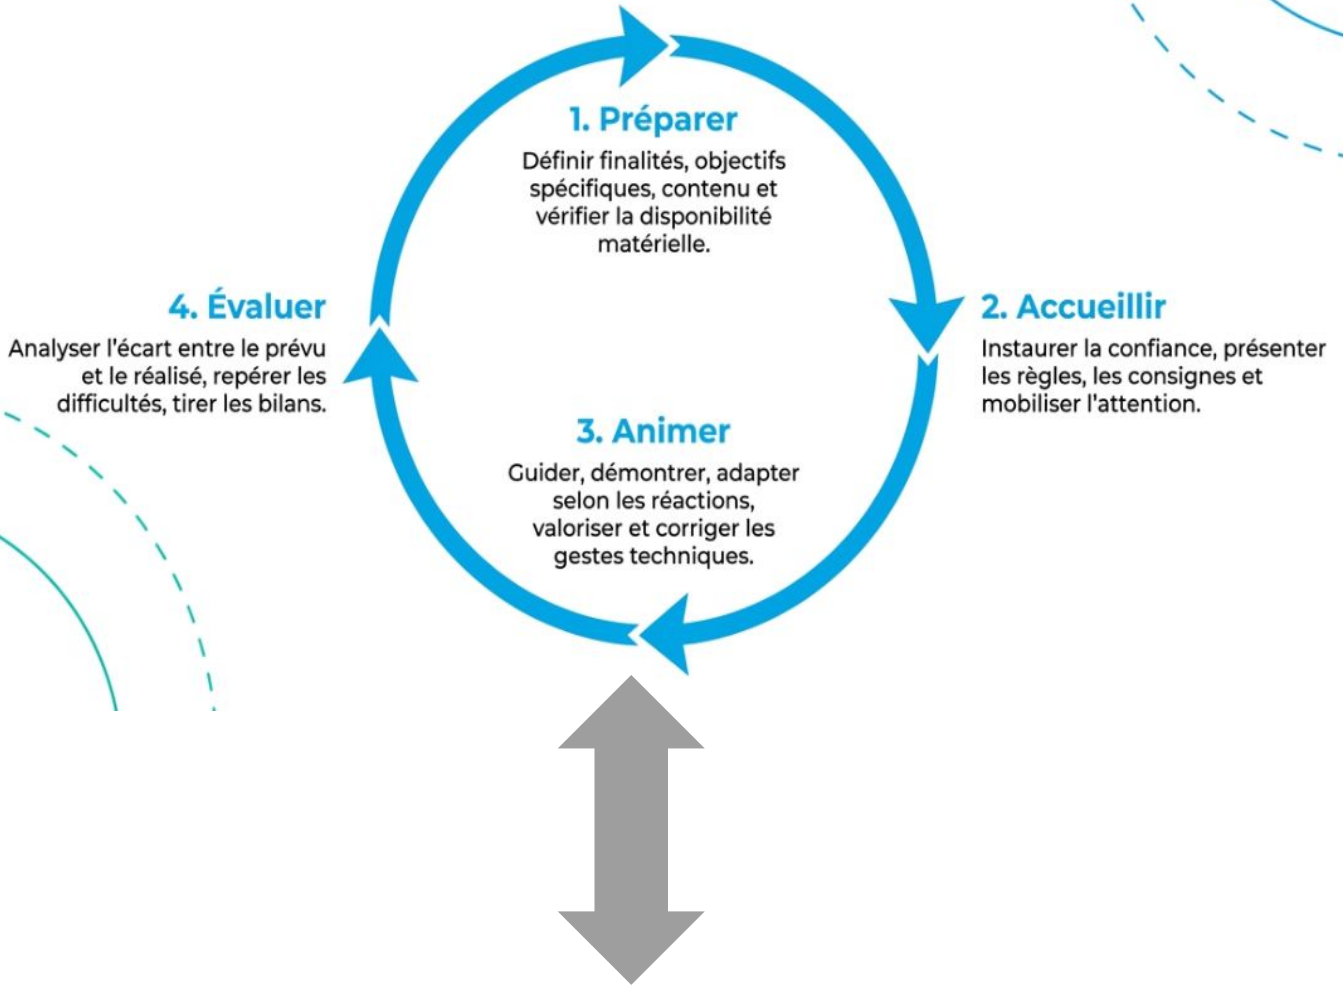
1. Préparer
Définir finalités, objectifs spécifiques, contenu et vérifier la disponibilité matérielle.

2. Accueillir
Instaurer la confiance, présenter les règles, les consignes et mobiliser l'attention.

3. Animer
Guider, démontrer, adapter selon les réactions, valoriser et corriger les gestes techniques.

4. Évaluer
Analyser l'écart entre le prévu et le réalisé, repérer les difficultés, tirer les bilans.